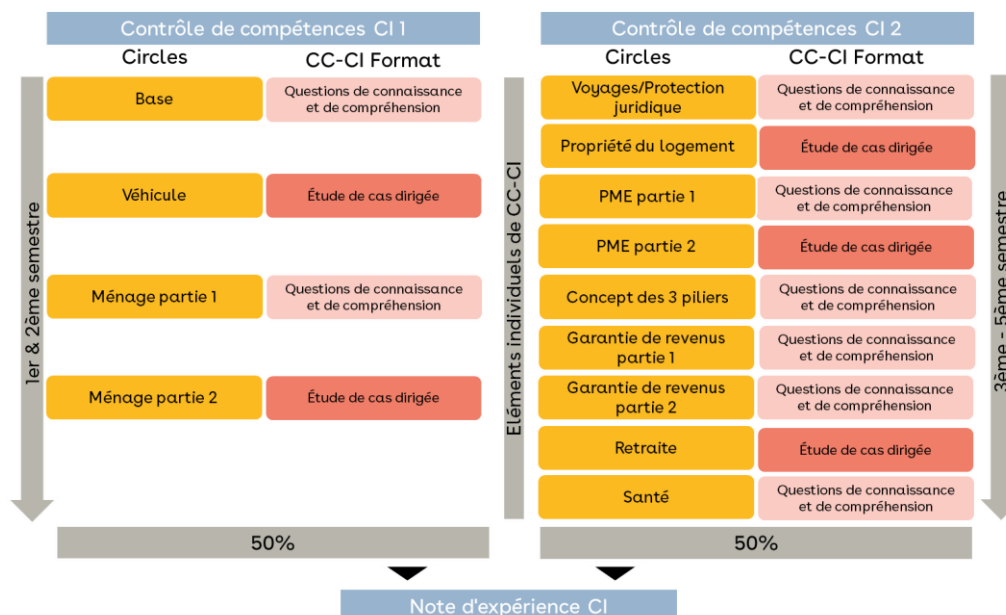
Contrôle de compétences CI 1

| Circles | CC-CI Format |
|---|---|
| Base | Questions de connaissance et de compréhension |
| Véhicule | Étude de cas dirigée |
| Ménage partie 1 | Questions de connaissance et de compréhension |
| Ménage partie 2 | Étude de cas dirigée |

1er & 2ème semestre

50%

Contrôle de compétences CI 2

Éléments individuels de CC-CI

| Circles | CC-CI Format |
|---|---|
| Voyages/Protection juridique | Questions de connaissance et de compréhension |
| Propriété du logement | Étude de cas dirigée |
| PME partie 1 | Questions de connaissance et de compréhension |
| PME partie 2 | Étude de cas dirigée |
| Concept des 3 piliers | Questions de connaissance et de compréhension |
| Garantie de revenus partie 1 | Questions de connaissance et de compréhension |
| Garantie de revenus partie 2 | Questions de connaissance et de compréhension |
| Retraite | Étude de cas dirigée |
| Santé | Questions de connaissance et de compréhension |

3ème - 5ème semestre

50%

Note d'expérience CI